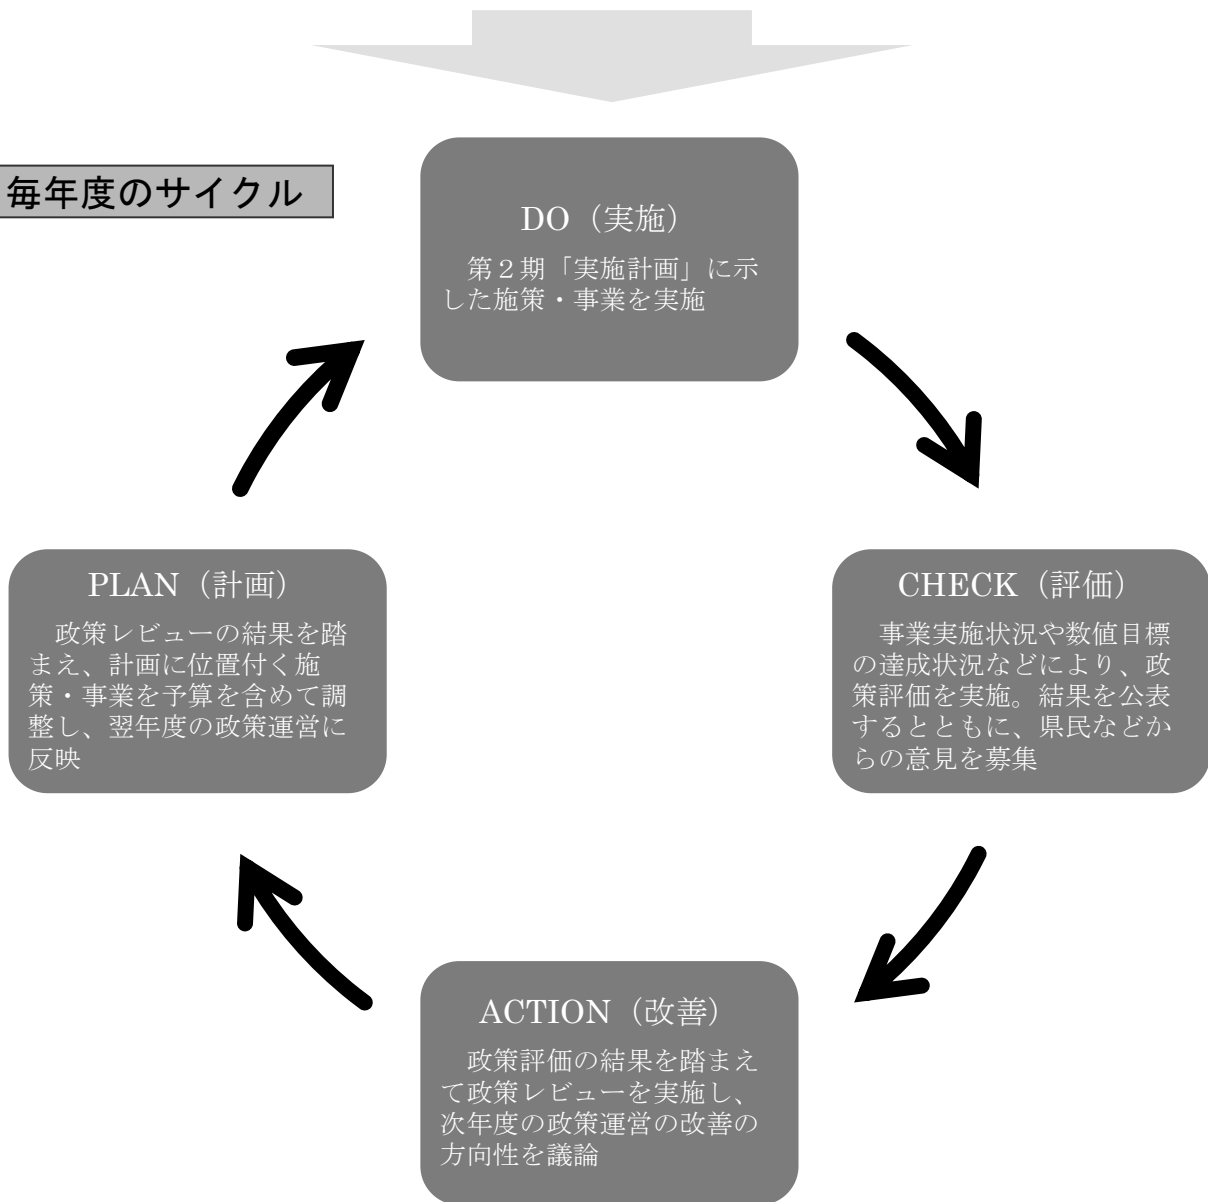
毎年度のサイクル

DO（実施）

第２期「実施計画」に示した施策・事業を実施

CHECK（評価）

事業実施状況や数値目標の達成状況などにより、政策評価を実施。結果を公表するとともに、県民などからの意見を募集

ACTION（改善）

政策評価の結果を踏まえて政策レビューを実施し、次年度の政策運営の改善の方向性を議論

PLAN（計画）

政策レビューの結果を踏まえ、計画に位置付く施策・事業を予算を含めて調整し、翌年度の政策運営に反映